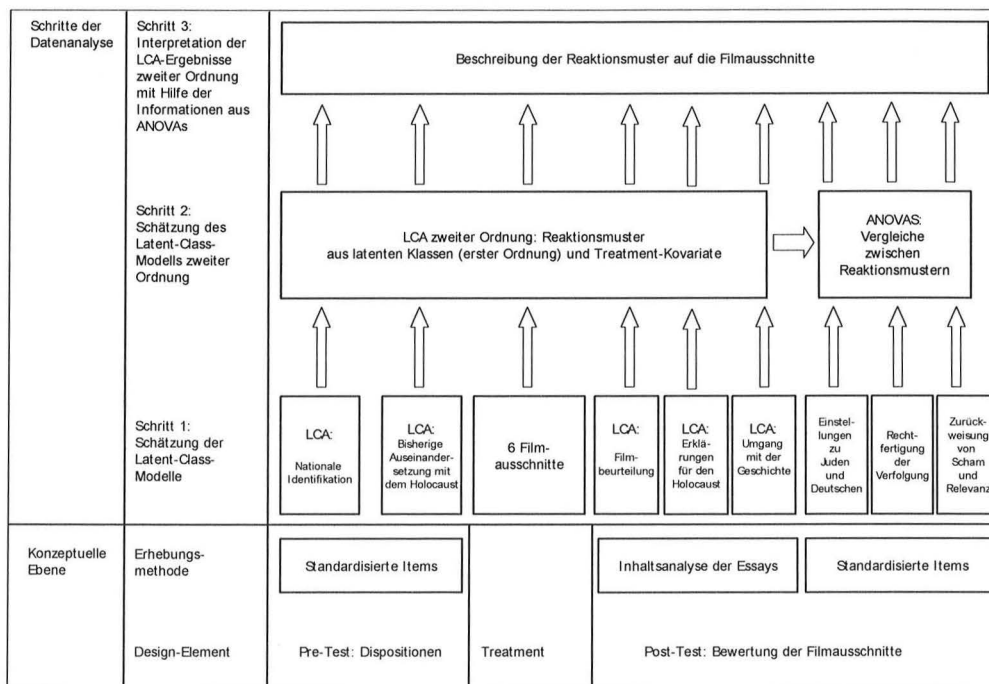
Schritte der Datenanalyse

Schritt 3: Interpretation der LCA-Ergebnisse zweiter Ordnung mit Hilfe der Informationen aus ANOVAs

Beschreibung der Reaktionsmuster auf die Filmausschnitte

Schritt 2: Schätzung des Latent-Class-Modells zweiter Ordnung

LCA zweiter Ordnung: Reaktionsmuster aus latenten Klassen (erster Ordnung) und Treatment-Kovariate

ANOVAS: Vergleiche zwischen Reaktionsmustern

Schritt 1: Schätzung der Latent-Class-Modelle

LCA: Nationale Identifikation

LCA: Bisherige Auseinandersetzung mit dem Holocaust

6 Filmausschnitte

LCA: Filmbeurteilung

LCA: Erklärungen für den Holocaust

LCA: Umgang mit der Geschichte

Einstellungen zu Juden und Deutschen

Rechtfertigung der Verfolgung

Zurückweisung von Scham und Relevanz

Konzeptuelle Ebene

Erhebungsmethode

Standardisierte Items

Inhaltsanalyse der Essays

Standardisierte Items

Design-Element

Pre-Test: Dispositionen

Treatment

Post-Test: Bewertung der Filmausschnitte